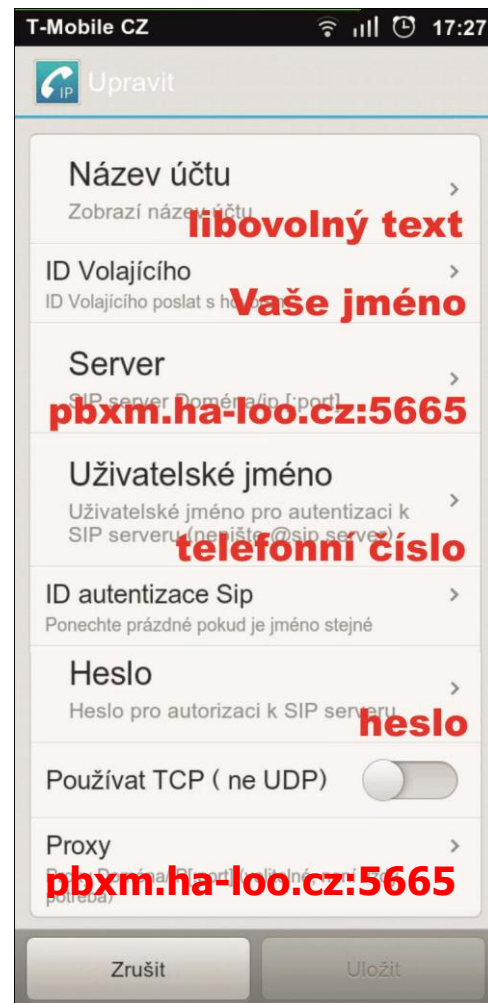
T-Mobile CZ 17:27

IP Upravit

Název účtu
Zobrazí název účtu
libovolný text

ID Volajícího
ID Volajícího poslat s hovorem
Vaše jméno

Server
SIP server Doména/ip [:port]
pbxm.ha-loo.cz:5665

Uživatelské jméno
Uživatelské jméno pro autentizaci k SIP serveru (nepište @sip server)
telefonní číslo

ID autentizace Sip
Ponechte prázdné pokud je jméno stejné

Heslo
Heslo pro autorizaci k SIP serveru
heslo

Používat TCP ( ne UDP)

Proxy
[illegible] potřeba)
pbxm.ha-loo.cz:5665

Zrušit
Uložit